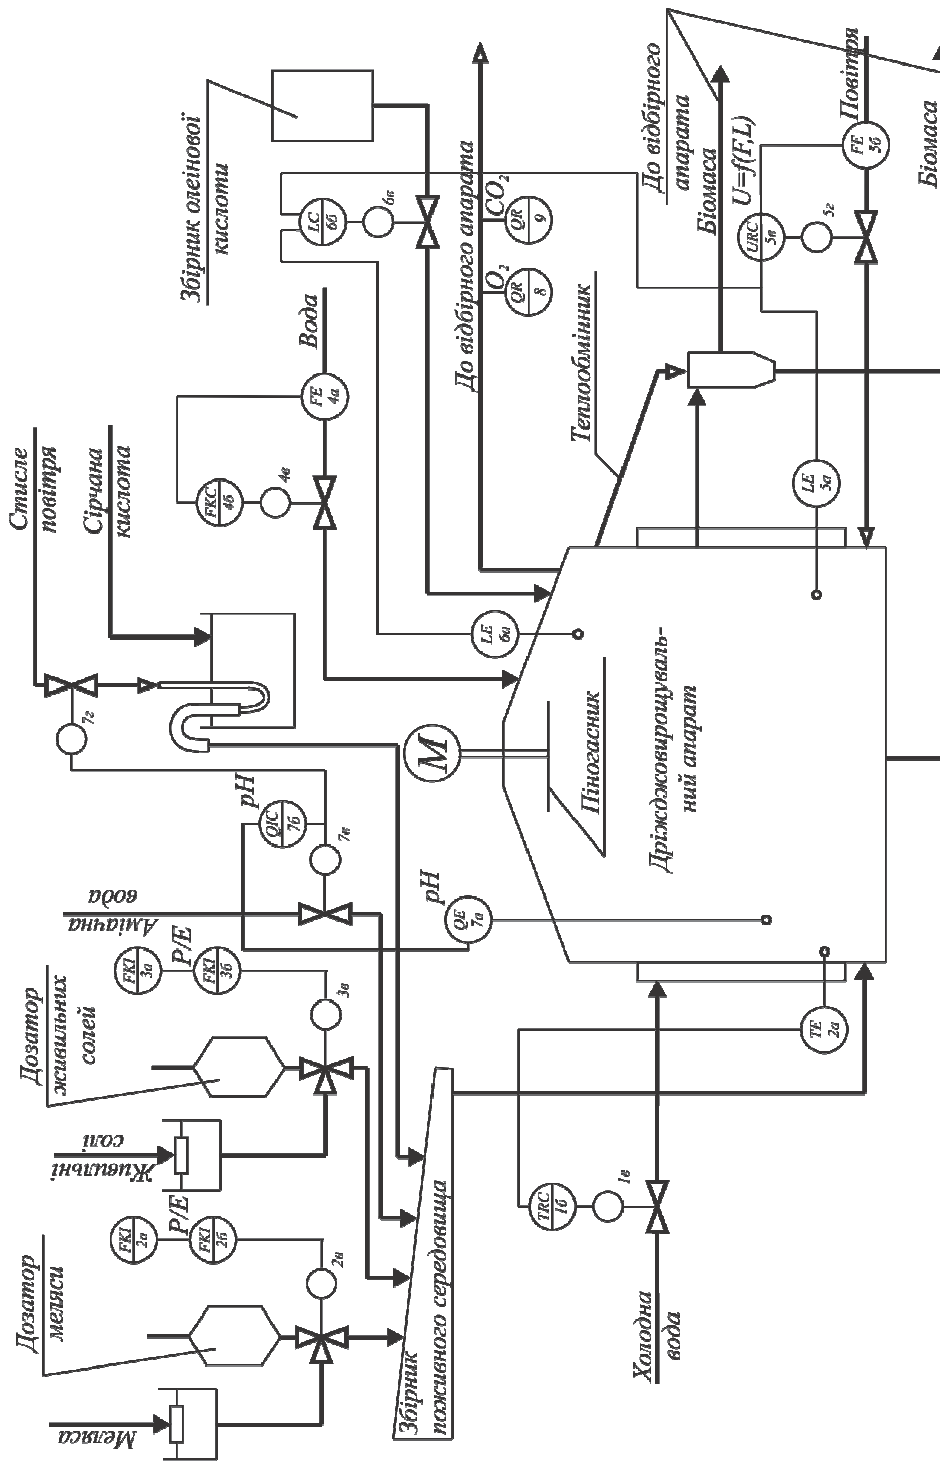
Стисле повітря

Сірчана кислота

Вода

Збірник олеїнової кислоти

До відбірного апарата

До відбірного апарата

Біомаса

U=f(F,L)

Повітря

Біомаса

LC 6б

6в

CO$_2$

QR 9

O$_2$

QR 8

Теплообмінник

FKC 4б

4в

FE 4а

LE 6а

LE 5а

URC 5в

5г

FE 5б

7г

M

Піногасник

Дріжджовирощувальний апарат

pH

QIC 7б

7в

Аміачна вода

pH

QE 7а

P/E

FKI 3а

FKI 3б

3в

Дозатор живильних солей

Живильні солі

TE 2а

P/E

FKI 2а

FKI 2б

2в

Дозатор меляси

Меляса

Збірник поживного середовища

TRC 1б

1в

Холодна вода